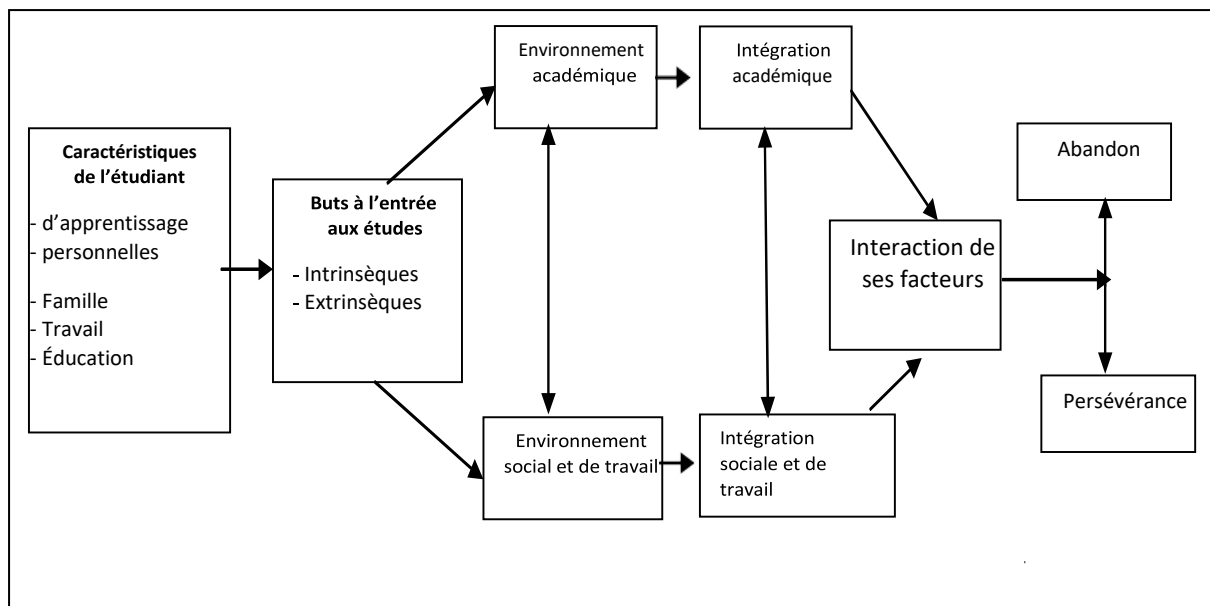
Caractéristiques de l'étudiant

- d'apprentissage
- personnelles

- Famille
- Travail
- Éducation

Buts à l'entrée aux études

- Intrinsèques
- Extrinsèques

Environnement académique

Intégration académique

Environnement social et de travail

Intégration sociale et de travail

Interaction de ses facteurs

Abandon

Persévérance